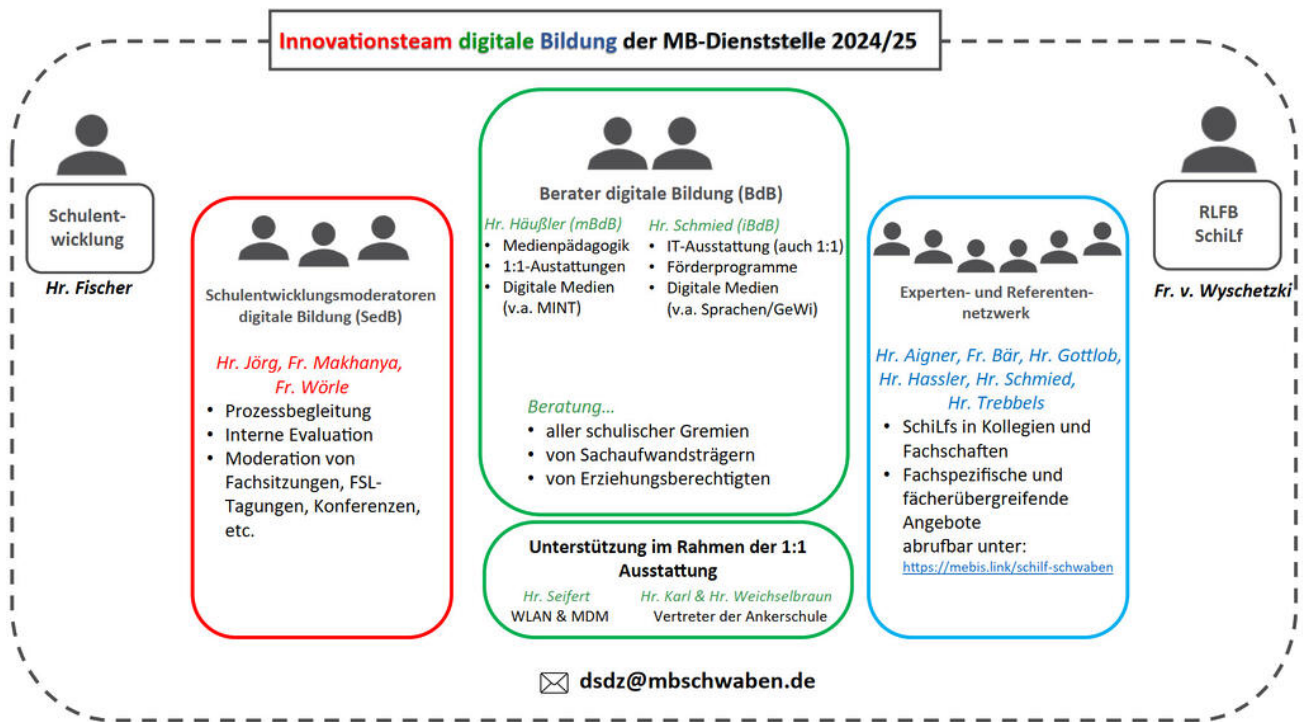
Innovationsteam digitale Bildung der MB-Dienststelle 2024/25

Schulentwicklung

Hr. Fischer

Schulentwicklungsmoderatoren digitale Bildung (SedB)

Hr. Jörg, Fr. Makhanya, Fr. Wörle

- Prozessbegleitung
- Interne Evaluation
- Moderation von Fachsitzungen, FSL-Tagungen, Konferenzen, etc.

Berater digitale Bildung (BdB)

Hr. Häußler (mBdB)
- Medienpädagogik
- 1:1-Austattungen
- Digitale Medien (v.a. MINT)

Hr. Schmied (iBdB)
- IT-Ausstattung (auch 1:1)
- Förderprogramme
- Digitale Medien (v.a. Sprachen/GeWi)

Beratung…
- aller schulischer Gremien
- von Sachaufwandsträgern
- von Erziehungsberechtigten

Unterstützung im Rahmen der 1:1 Ausstattung

Hr. Seifert
WLAN & MDM

Hr. Karl & Hr. Weichselbraun
Vertreter der Ankerschule

Experten- und Referentennetzwerk

Hr. Aigner, Fr. Bär, Hr. Gottlob, Hr. Hassler, Hr. Schmied, Hr. Trebbels

- SchiLfs in Kollegien und Fachschaften
- Fachspezifische und fächerübergreifende Angebote

abrufbar unter:
https://mebis.link/schilf-schwaben

RLFB SchiLf

Fr. v. Wyschetzki

dsdz@mbschwaben.de